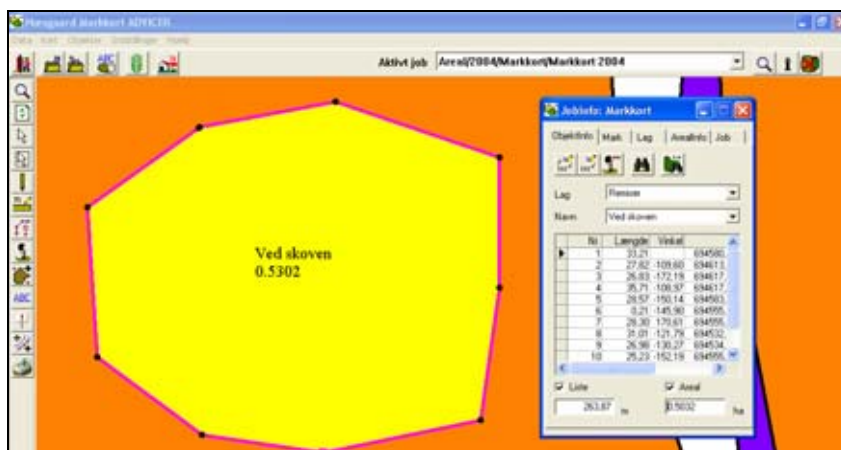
Næsgaard Markkort ADVICE
Data Kort Objekter Indstillinger Hjælp

Aktivt job Areal/2004/Markkort/Markkort 2004

Ved skoven
0.5302

Jobinfo: Markkort
Objektinfo | Mark | Lag | Arealinfo | Job

Lag Renser
Navn Ved skoven

| | Nr | Længde | Vinkel | |
|---|---|---|---|---|
| ▸ | 1 | 33,21 | | 694580 |
| | 2 | 27,62 | -109,60 | 694613 |
| | 3 | 26,93 | -172,19 | 694617 |
| | 4 | 35,71 | -100,97 | 694617 |
| | 5 | 28,57 | -150,14 | 694583 |
| | 6 | 0,21 | -145,90 | 694555 |
| | 7 | 26,30 | 170,61 | 694555 |
| | 8 | 31,01 | -121,79 | 694532 |
| | 9 | 26,98 | -130,27 | 694534 |
| | 10 | 25,23 | -152,19 | 694555 |

Liste Areal
263,87 m 0,5032 ha